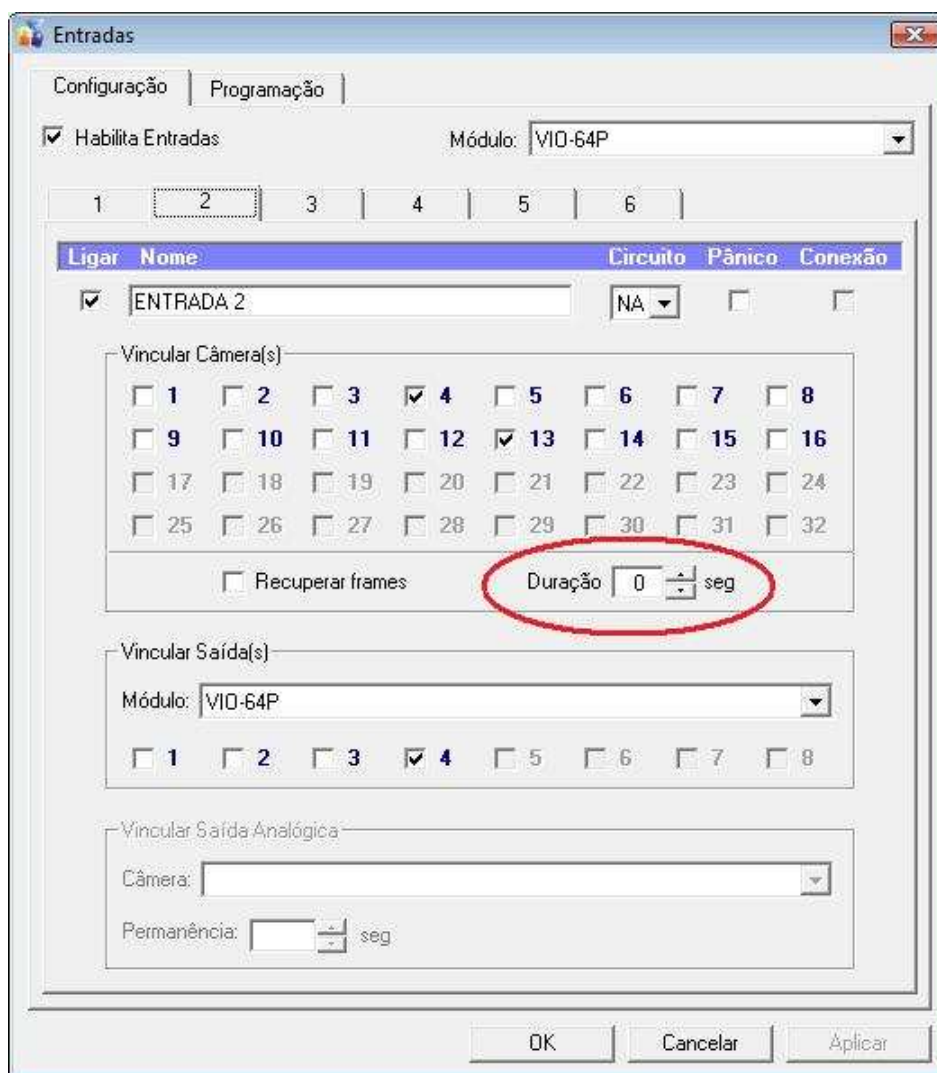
Entradas

Configuração | Programação

☑ Habilita Entradas

Módulo: VIO-64P

1 | 2 | 3 | 4 | 5 | 6

| Ligar | Nome | Circuito | Pânico | Conexão |
|---|---|---|---|---|
| ☑ | ENTRADA 2 | NA | ☐ | ☐ |

Vincular Câmera(s)

☐ 1 ☐ 2 ☐ 3 ☑ 4 ☐ 5 ☐ 6 ☐ 7 ☐ 8
☐ 9 ☐ 10 ☐ 11 ☐ 12 ☑ 13 ☐ 14 ☐ 15 ☐ 16
☐ 17 ☐ 18 ☐ 19 ☐ 20 ☐ 21 ☐ 22 ☐ 23 ☐ 24
☐ 25 ☐ 26 ☐ 27 ☐ 28 ☐ 29 ☐ 30 ☐ 31 ☐ 32

☐ Recuperar frames

Duração 0 seg

Vincular Saída(s)

Módulo: VIO-64P

☐ 1 ☐ 2 ☐ 3 ☑ 4 ☐ 5 ☐ 6 ☐ 7 ☐ 8

Vincular Saída Analógica

Câmera:

Permanência: seg

OK Cancelar Aplicar